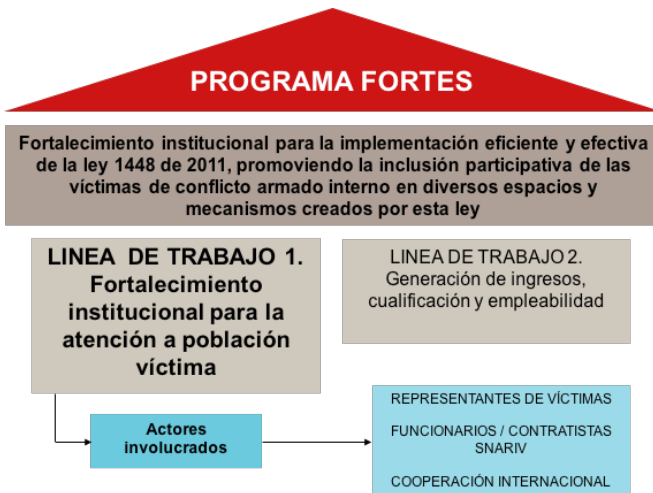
PROGRAMA FORTES

Fortalecimiento institucional para la implementación eficiente y efectiva de la ley 1448 de 2011, promoviendo la inclusión participativa de las víctimas de conflicto armado interno en diversos espacios y mecanismos creados por esta ley

LINEA DE TRABAJO 1. Fortalecimiento institucional para la atención a población víctima

LINEA DE TRABAJO 2. Generación de ingresos, cualificación y empleabilidad

Actores involucrados

REPRESENTANTES DE VÍCTIMAS

FUNCIONARIOS / CONTRATISTAS SNARIV

COOPERACIÓN INTERNACIONAL